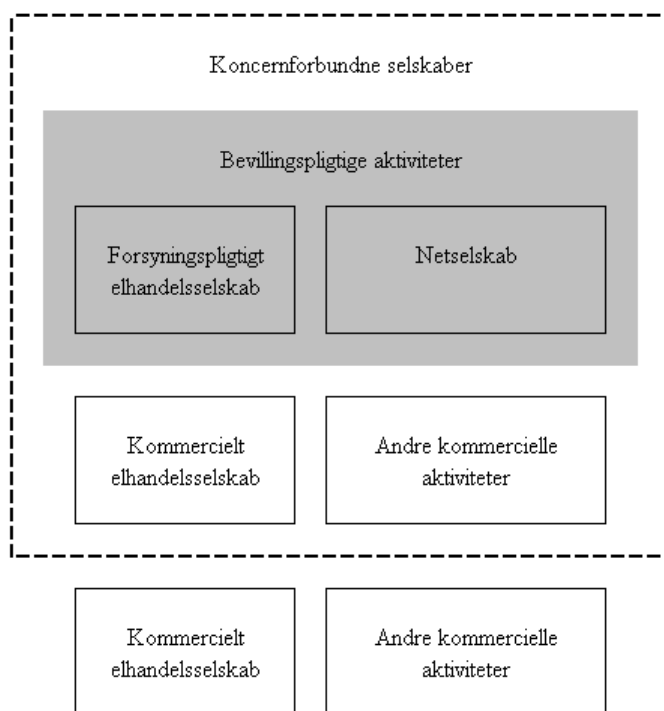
Koncernforbundne selskaber

Bevillingspligtige aktiviteter

Forsyningspligtigt elhandelsselskab

Netselskab

Kommercielt elhandelsselskab

Andre kommercielle aktiviteter

Kommercielt elhandelsselskab

Andre kommercielle aktiviteter